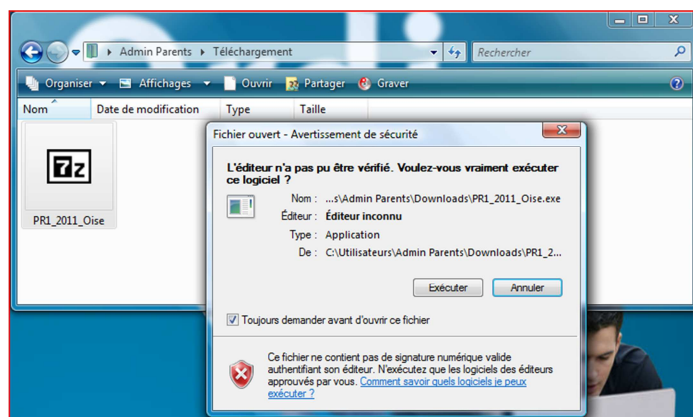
Admin Parents ▸ Téléchargement

Rechercher

Organiser ▾ Affichages ▾ Ouvrir Partager Graver

Nom Date de modification Type Taille

7z

PR1_2011_Oise

Fichier ouvert - Avertissement de sécurité

L'éditeur n'a pas pu être vérifié. Voulez-vous vraiment exécuter ce logiciel ?

Nom : ...s\Admin Parents\Downloads\PR1_2011_Oise.exe

Éditeur : Éditeur inconnu

Type : Application

De : C:\Utilisateurs\Admin Parents\Downloads\PR1_2...

Exécuter Annuler

Toujours demander avant d'ouvrir ce fichier

Ce fichier ne contient pas de signature numérique valide authentifiant son éditeur. N'exécutez que les logiciels des éditeurs approuvés par vous. Comment savoir quels logiciels je peux exécuter ?